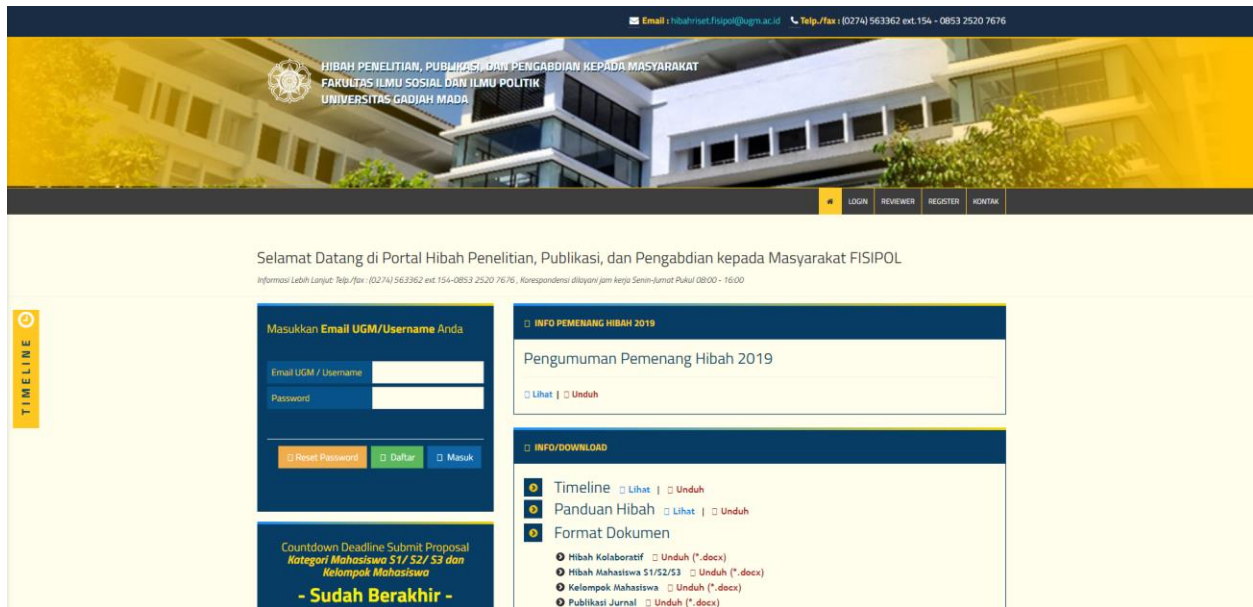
Email : hibahriset.fisipol@ugm.ac.id   Telp./fax : (0274) 563362 ext.154 - 0853 2520 7676

HIBAH PENELITIAN, PUBLIKASI, DAN PENGABDIAN KEPADA MASYARAKAT
FAKULTAS ILMU SOSIAL DAN ILMU POLITIK
UNIVERSITAS GADJAH MADA

LOGIN   REVIEWER   REGISTER   KONTAK

Selamat Datang di Portal Hibah Penelitian, Publikasi, dan Pengabdian kepada Masyarakat FISIPOL

Informasi Lebih Lanjut: Telp./fax : (0274) 563362 ext.154-0853 2520 7676 , Korespondensi dilayani jam kerja Senin-Jumat Pukul 08:00 - 16:00

TIMELINE

Masukkan Email UGM/Username Anda

Email UGM / Username
Password

Reset Password   Daftar   Masuk

Countdown Deadline Submit Proposal
Kategori Mahasiswa S1/ S2/ S3 dan Kelompok Mahasiswa

- Sudah Berakhir -

INFO PEMENANG HIBAH 2019

Pengumuman Pemenang Hibah 2019

Lihat | Unduh

INFO/DOWNLOAD

Timeline Lihat | Unduh
Panduan Hibah Lihat | Unduh
Format Dokumen

Hibah Kolaboratif Unduh (*.docx)
Hibah Mahasiswa S1/S2/S3 Unduh (*.docx)
Kelompok Mahasiswa Unduh (*.docx)
Publikasi Jurnal Unduh (*.docx)